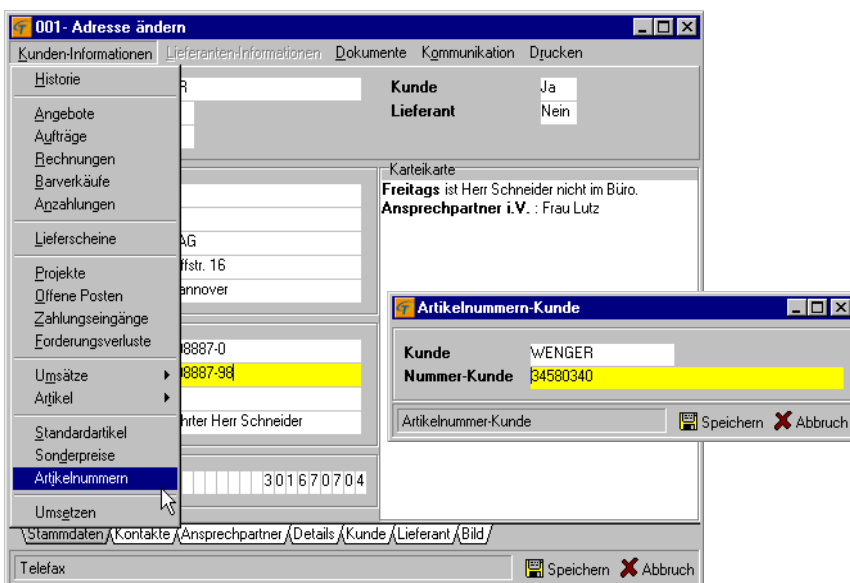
001- Adresse ändern

Kunden-Informationen Lieferanten-Informationen Dokumente Kommunikation Drucken

Historie
Angebote
Aufträge
Rechnungen
Barverkäufe
Anzahlungen
Lieferscheine
Projekte
Offene Posten
Zahlungseingänge
Forderungsverluste
Umsätze
Artikel
Standardartikel
Sonderpreise
Artikelnummern
Umsetzen

R

Kunde Ja
Lieferant Nein

AG
ffstr. 16
annover

98887-0
98887-98

hrter Herr Schneider

301670704

Karteikarte
Freitags ist Herr Schneider nicht im Büro.
Ansprechpartner i.V. : Frau Lutz

Artikelnummern-Kunde
Kunde WENGER
Nummer-Kunde 34580340
Artikelnummer-Kunde
Speichern Abbruch

Stammdaten Kontakte Ansprechpartner Details Kunde Lieferant Bild

Telefax
Speichern Abbruch